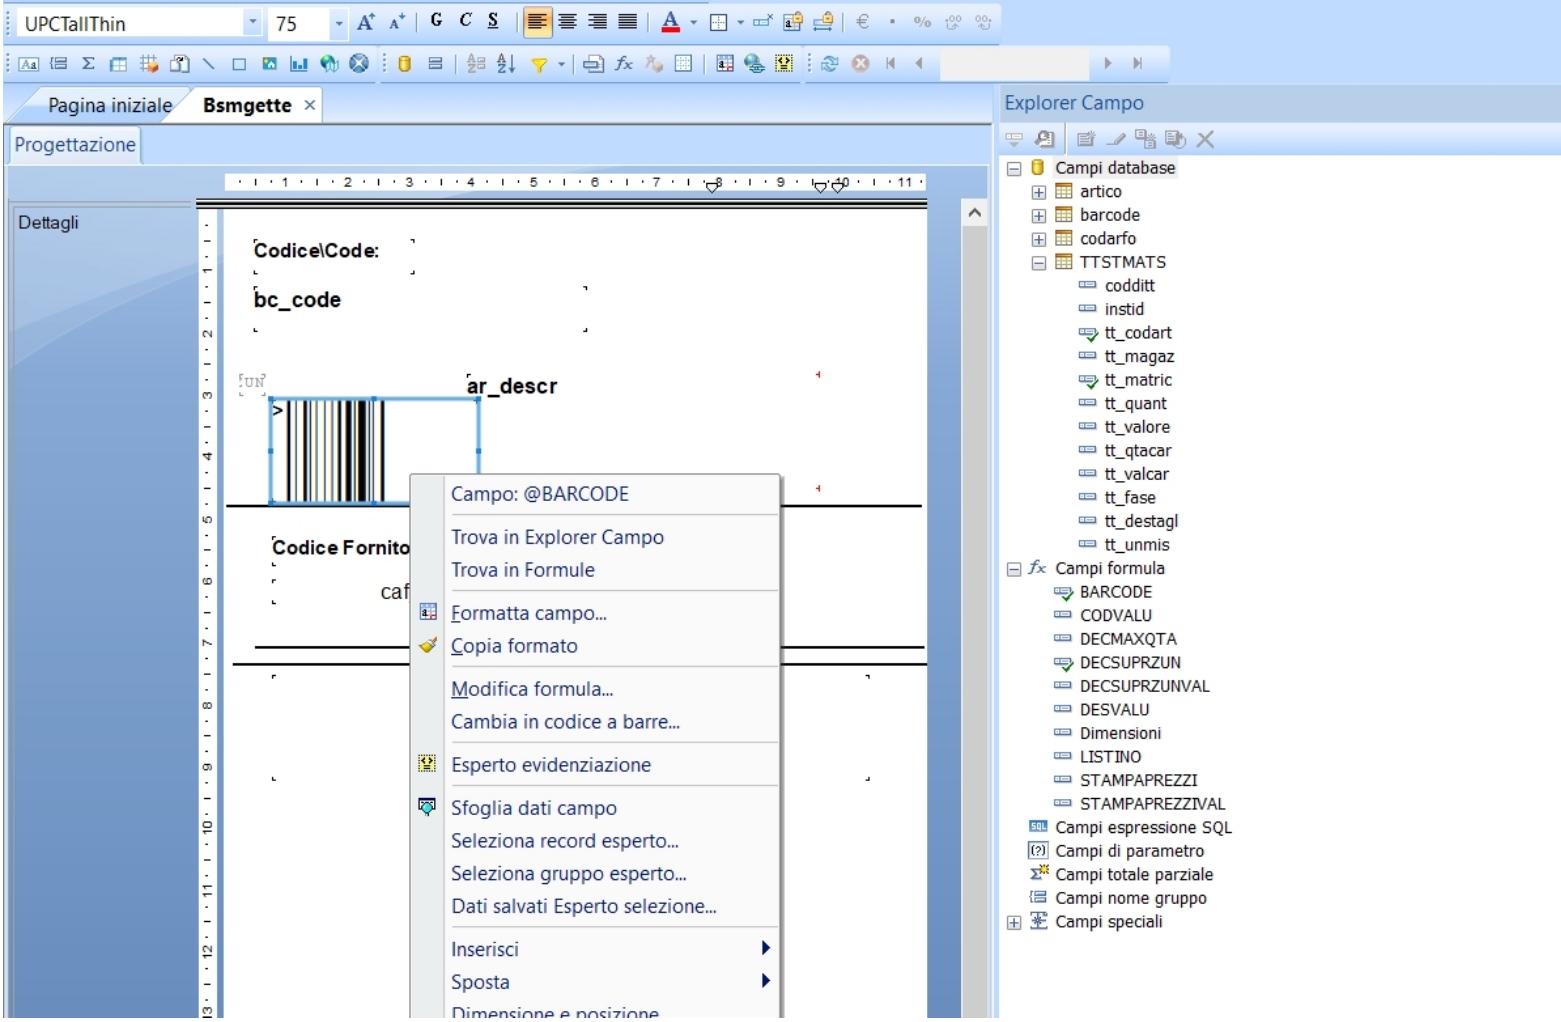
UPCTallThin 75 G C S

Pagina iniziale Bsmgette ×

Progettazione

Dettagli

1 2 3 4 5 6 7 8 9 10 11

Codice\Code:

bc_code

UN

ar_descr

Codice Fornito

caf

Campo: @BARCODE

Trova in Explorer Campo

Trova in Formule

Formatta campo...

Copia formato

Modifica formula...

Cambia in codice a barre...

Esperto evidenziazione

Sfoglia dati campo

Seleziona record esperto...

Seleziona gruppo esperto...

Dati salvati Esperto selezione...

Inserisci

Sposta

Dimensione e posizione

Explorer Campo

Campi database
artico
barcode
codarfo
TTSTMATS
codditt
instid
tt_codart
tt_magaz
tt_matric
tt_quant
tt_valore
tt_qtacar
tt_valcar
tt_fase
tt_destagl
tt_unmis
Campi formula
BARCODE
CODVALU
DECMAXQTA
DECSUPRZUN
DECSUPRZUNVAL
DESVALU
Dimensioni
LISTINO
STAMPAPREZZI
STAMPAPREZZIVAL
Campi espressione SQL
Campi di parametro
Campi totale parziale
Campi nome gruppo
Campi speciali